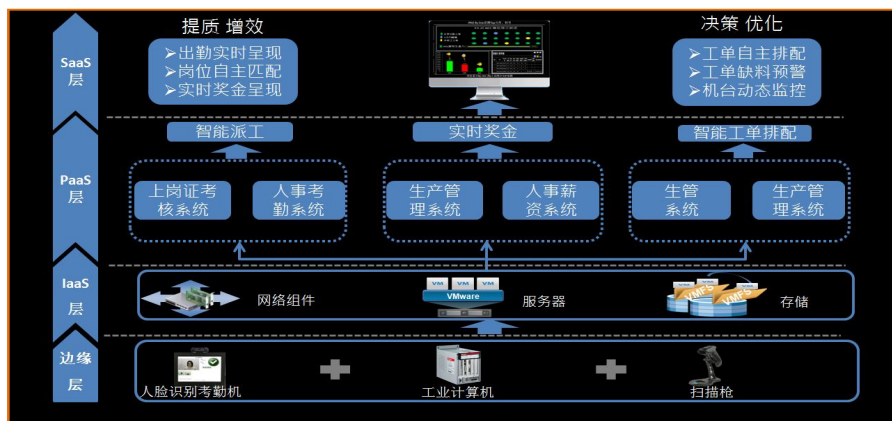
SaaS层

提质 增效

➢出勤实时呈现
➢岗位自主匹配
➢实时奖金呈现

决策 优化

➢工单自主排配
➢工单缺料预警
➢机台动态监控

PaaS层

智能派工

实时奖金

智能工单排配

上岗证考核系统

人事考勤系统

生产管理系统

人事薪资系统

生管系统

生产管理系统

IaaS层

网络组件

VM VM VM
VMware

服务器

存储

边缘层

人脸识别考勤机

工业计算机

扫描枪